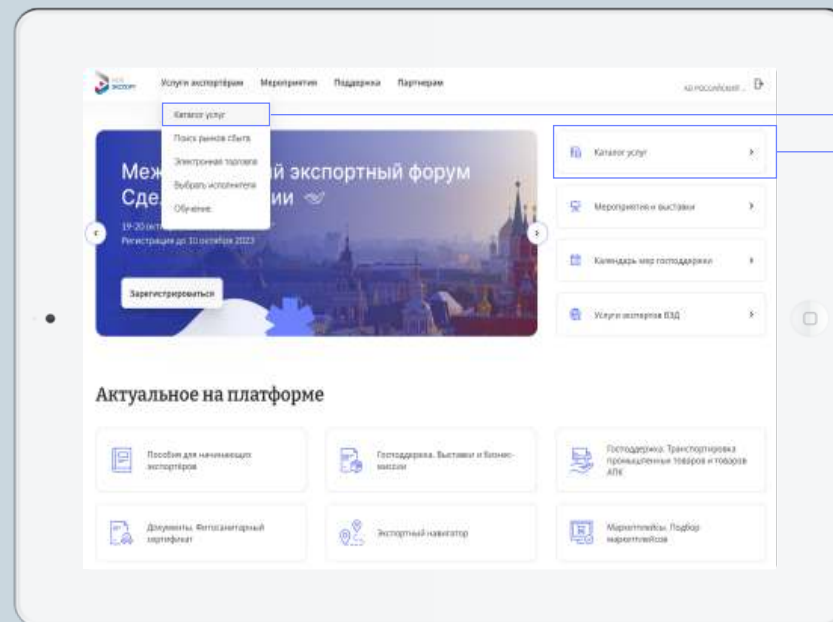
Мой экспорт

Услуги экспортёрам Мероприятия Поддержка Партнерам

АО РОССИЙСКИЙ ...

Каталог услуг
Поиск рынков сбыта
Электронная торговля
Выбрать исполнителя
Обучение

Меж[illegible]й экспортный форум
Сде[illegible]ии

19-20 окт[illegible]
Регистрация до 10 октября 2023

Зарегистрироваться

Каталог услуг
Мероприятия и выставки
Календарь мер господдержки
Услуги экспертов ВЭД

Актуальное на платформе

Пособия для начинающих экспортёров
Господдержка. Выставки и бизнес-миссии
Господдержка. Транспортировка промышленных товаров и товаров АПК
Документы. Фитосанитарный сертификат
Экспортный навигатор
Маркетплейсы. Подбор маркетплейсов